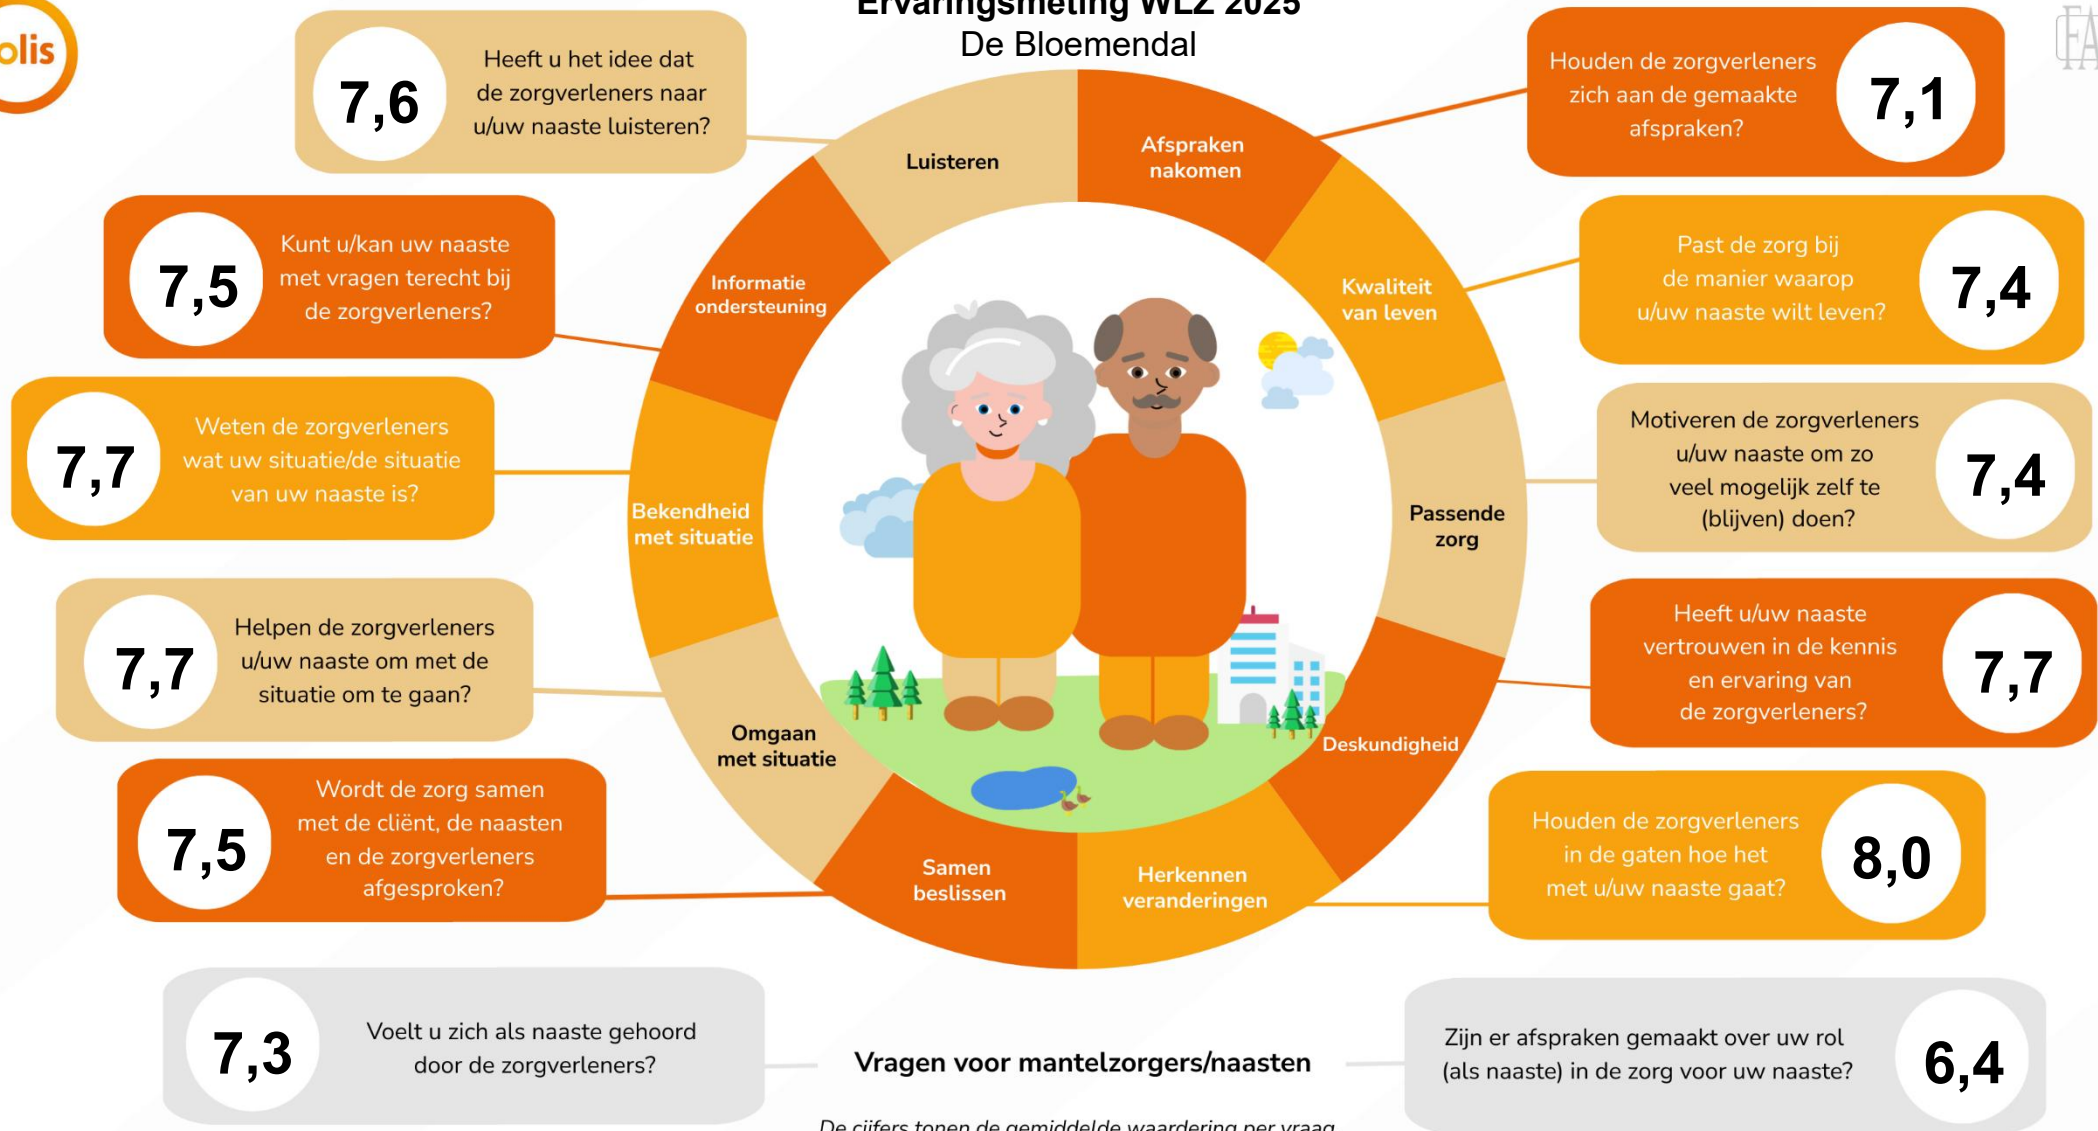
olis

Ervaringsmeting WLZ 2025
De Bloemendal

7,6
Heeft u het idee dat de zorgverleners naar u/uw naaste luisteren?

Houden de zorgverleners zich aan de gemaakte afspraken?
7,1

7,5
Kunt u/kan uw naaste met vragen terecht bij de zorgverleners?

Past de zorg bij de manier waarop u/uw naaste wilt leven?
7,4

7,7
Weten de zorgverleners wat uw situatie/de situatie van uw naaste is?

Motiveren de zorgverleners u/uw naaste om zo veel mogelijk zelf te (blijven) doen?
7,4

7,7
Helpen de zorgverleners u/uw naaste om met de situatie om te gaan?

Heeft u/uw naaste vertrouwen in de kennis en ervaring van de zorgverleners?
7,7

7,5
Wordt de zorg samen met de cliënt, de naasten en de zorgverleners afgesproken?

Houden de zorgverleners in de gaten hoe het met u/uw naaste gaat?
8,0

Luisteren
Afspraken nakomen
Kwaliteit van leven
Passende zorg
Deskundigheid
Herkennen veranderingen
Samen beslissen
Omgaan met situatie
Bekendheid met situatie
Informatie ondersteuning

7,3
Voelt u zich als naaste gehoord door de zorgverleners?

Vragen voor mantelzorgers/naasten

Zijn er afspraken gemaakt over uw rol (als naaste) in de zorg voor uw naaste?
6,4

De cijfers tonen de gemiddelde waardering per vraag